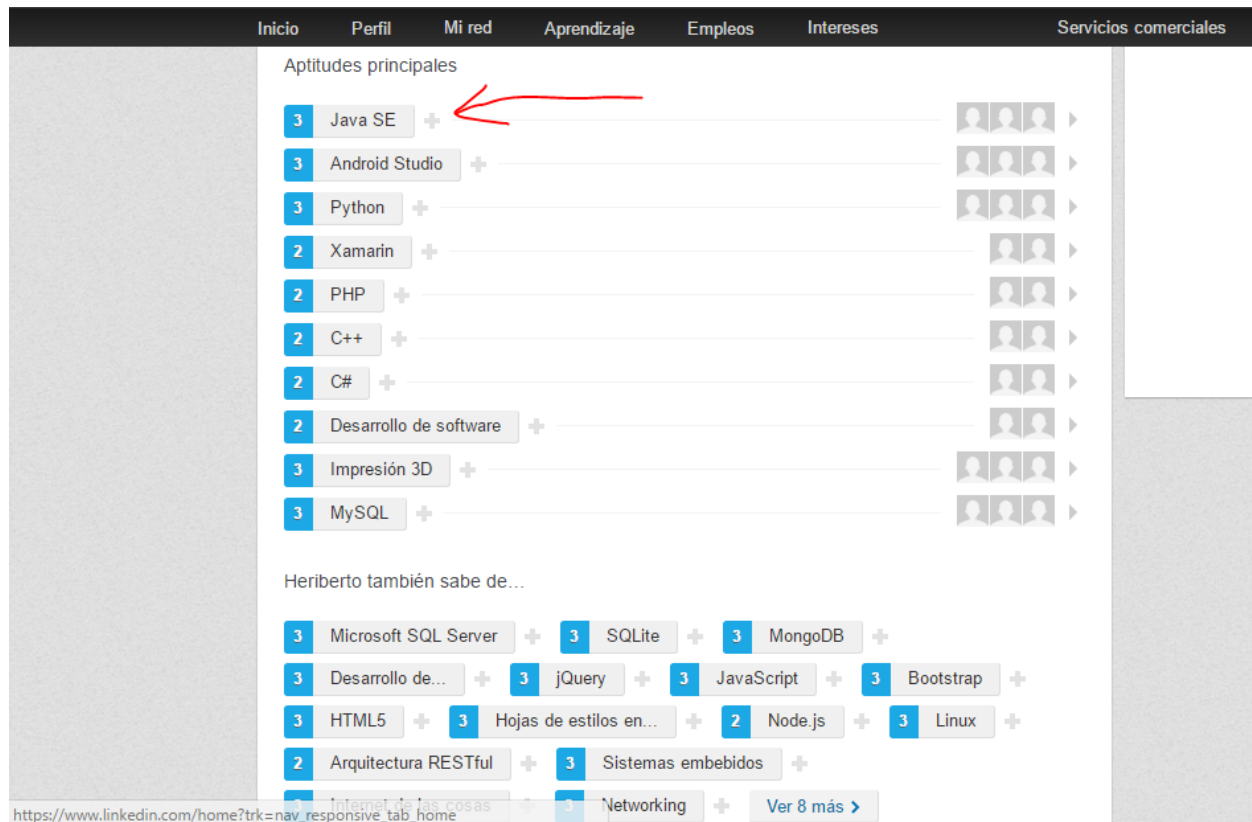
Inicio Perfil Mi red Aprendizaje Empleos Intereses Servicios comerciales

Aptitudes principales

3 Java SE
3 Android Studio
3 Python
2 Xamarin
2 PHP
2 C++
2 C#
2 Desarrollo de software
3 Impresión 3D
3 MySQL

Heriberto también sabe de…

3 Microsoft SQL Server
3 SQLite
3 MongoDB
3 Desarrollo de...
3 jQuery
3 JavaScript
3 Bootstrap
3 HTML5
3 Hojas de estilos en...
2 Node.js
3 Linux
2 Arquitectura RESTful
3 Sistemas embebidos
3 Internet de las cosas
3 Networking
Ver 8 más

https://www.linkedin.com/home?trk=nav_responsive_tab_home